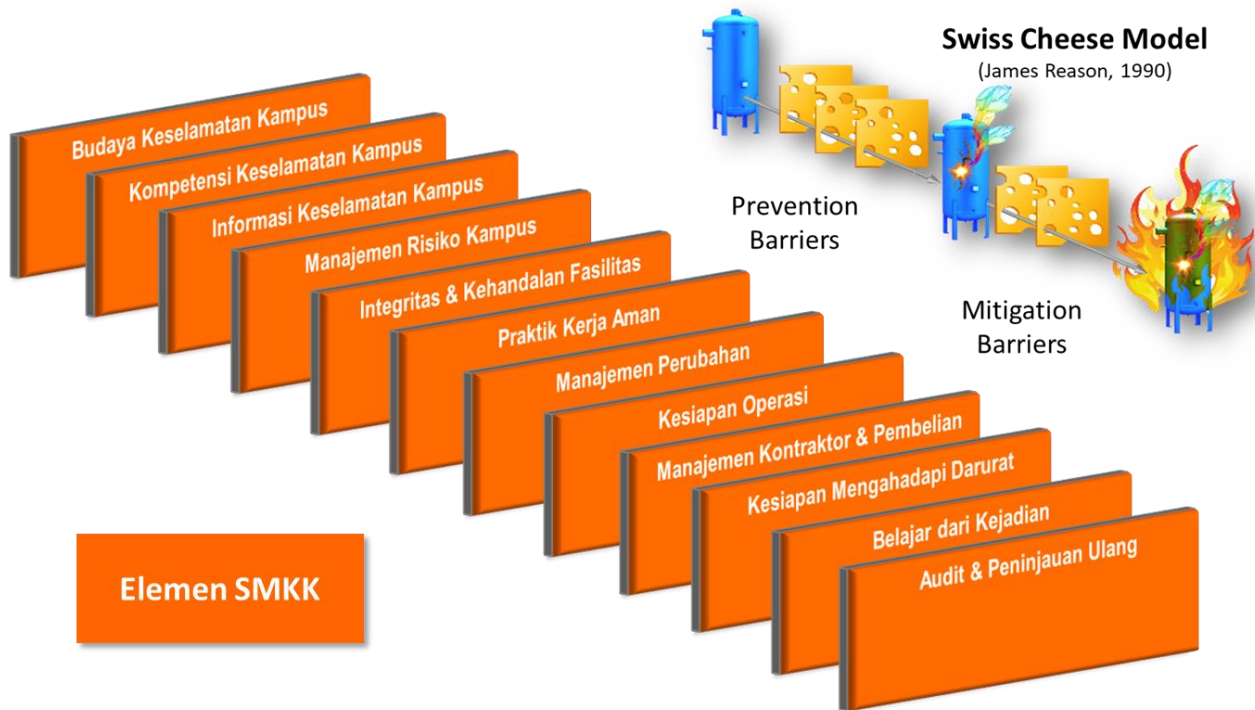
Swiss Cheese Model
(James Reason, 1990)

Prevention Barriers

Mitigation Barriers

Budaya Keselamatan Kampus

Kompetensi Keselamatan Kampus

Informasi Keselamatan Kampus

Manajemen Risiko Kampus

Integritas & Kehandalan Fasilitas

Praktik Kerja Aman

Manajemen Perubahan

Kesiapan Operasi

Manajemen Kontraktor & Pembelian

Kesiapan Mengahadapi Darurat

Belajar dari Kejadian

Audit & Peninjauan Ulang

Elemen SMKK